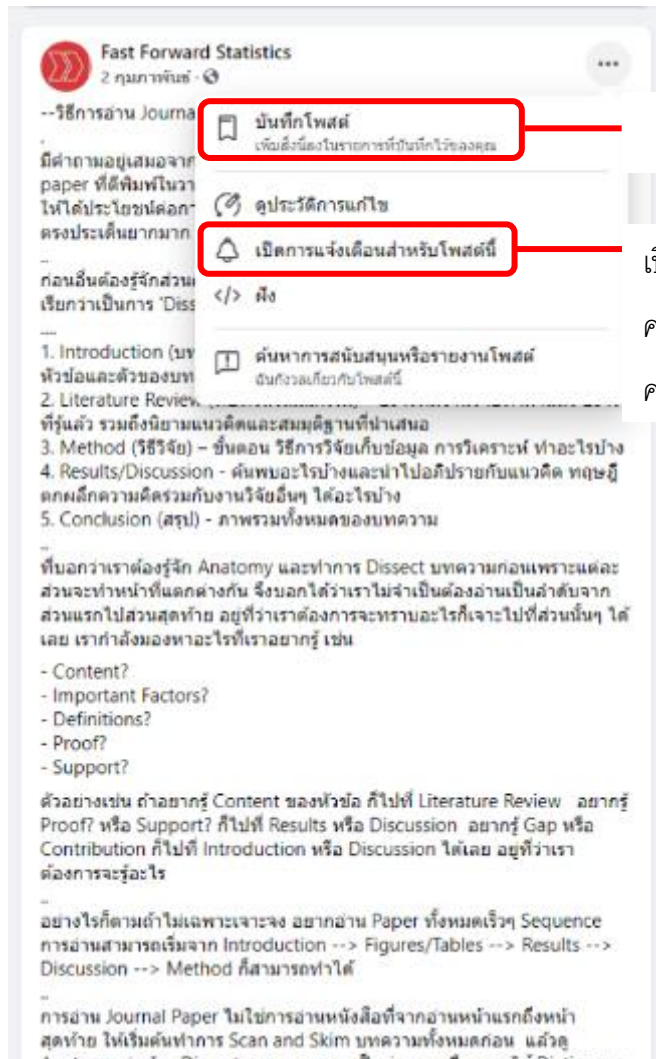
Fast Forward Statistics
2 กุมภาพันธ์ ·

--วิธีการอ่าน Journa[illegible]

มีคำถามอยู่เสมอจาก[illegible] paper ที่ดีพิมพ์ในวา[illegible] ให้ได้ประโยชน์ต่อก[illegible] ตรงประเด็นยากมาก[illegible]

--
ก่อนอื่นต้องรู้จักส่วน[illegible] เรียกว่าเป็นการ 'Diss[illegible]

----
1. Introduction (บ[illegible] หัวข้อและตัวของบท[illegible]
2. Literature Review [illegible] ที่รู้แล้ว รวมถึงนิยามแนวคิดและสมมุติฐานที่นำเสนอ
3. Method (วิธีวิจัย) – ขั้นตอน วิธีการวิจัยเก็บข้อมูล การวิเคราะห์ ทำอะไรบ้าง
4. Results/Discussion - ค้นพบอะไรบ้างและนำไปอภิปรายกับแนวคิด ทฤษฎี ตกผลึกความคิดร่วมกับงานวิจัยอื่นๆ ได้อะไรบ้าง
5. Conclusion (สรุป) - ภาพรวมทั้งหมดของบทความ

--
ที่บอกว่าเราต้องรู้จัก Anatomy และทำการ Dissect บทความก่อนเพราะแต่ละส่วนจะทำหน้าที่แตกต่างกัน จึงบอกได้ว่าเราไม่จำเป็นต้องอ่านเป็นลำดับจากส่วนแรกไปส่วนสุดท้าย อยู่ที่ว่าเราต้องการจะทราบอะไรก็เจาะไปที่ส่วนนั้นๆ ได้เลย เรากำลังมองหาอะไรที่เราอยากรู้ เช่น

- Content?
- Important Factors?
- Definitions?
- Proof?
- Support?

ตัวอย่างเช่น ถ้าอยากรู้ Content ของหัวข้อ ก็ไปที่ Literature Review อยากรู้ Proof? หรือ Support? ก็ไปที่ Results หรือ Discussion อยากรู้ Gap หรือ Contribution ก็ไปที่ Introduction หรือ Discussion ได้เลย อยู่ที่ว่าเราต้องการจะรู้อะไร

--
อย่างไรก็ตามถ้าไม่เฉพาะเจาะจง อยากอ่าน Paper ทั้งหมดเร็วๆ Sequence การอ่านสามารถเริ่มจาก Introduction --> Figures/Tables --> Results --> Discussion --> Method ก็สามารถทำได้

--
การอ่าน Journal Paper ไม่ใช่การอ่านหนังสือที่จากอ่านหน้าแรกถึงหน้าสุดท้าย ให้เริ่มต้นทำการ Scan and Skim บทความทั้งหมดก่อน แล้วดู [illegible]

บันทึกโพสต์
เพิ่มสิ่งนี้ลงในรายการที่บันทึกไว้ของคุณ
ดูประวัติการแก้ไข
เปิดการแจ้งเตือนสำหรับโพสต์นี้
ฝัง
ค้นหาการสนับสนุนหรือรายงานโพสต์
ฉันกังวลเกี่ยวกับโพสต์นี้

เ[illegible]
ค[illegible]
ค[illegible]